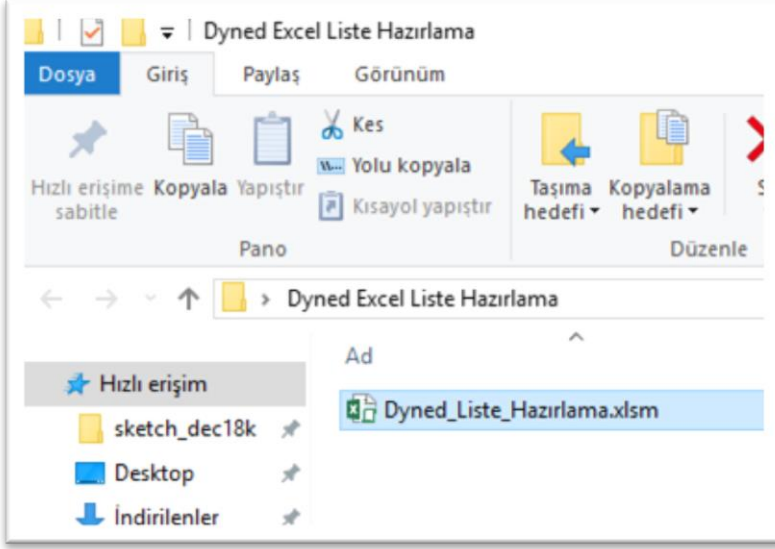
Dyned Excel Liste Hazırlama

Dosya | Giriş | Paylaş | Görünüm

Hızlı erişime sabitle | Kopyala | Yapıştır | Kes | Yolu kopyala | Kısayol yapıştır

Pano

Taşıma hedefi | Kopyalama hedefi | S

Düzenle

Dyned Excel Liste Hazırlama

Ad

Hızlı erişim

sketch_dec18k

Desktop

İndirilenler

Dyned_Liste_Hazırlama.xlsm